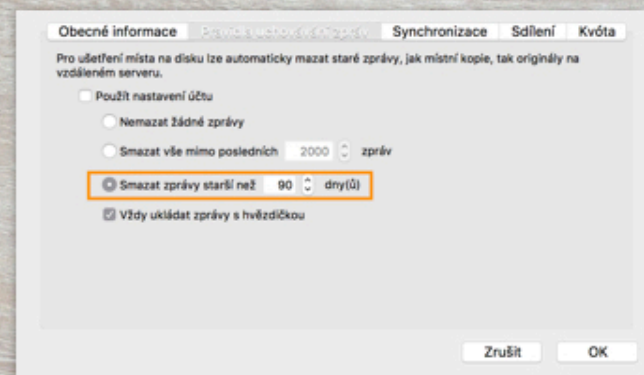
Obecné informace | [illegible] | Synchronizace | Sdílení | Kvóta

Pro ušetření místa na disku lze automaticky mazat staré zprávy, jak místní kopie, tak originály na vzdáleném serveru.

Použít nastavení účtu

Nemazat žádné zprávy

Smazat vše mimo posledních 2000 zpráv

Smazat zprávy starší než 90 dny(ů)

Vždy ukládat zprávy s hvězdičkou

Zrušit

OK